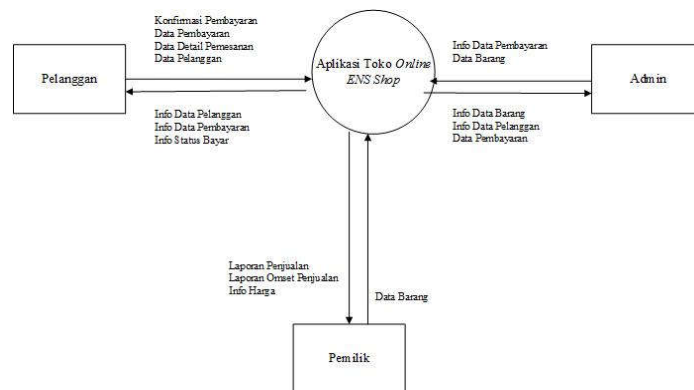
Pelanggan

Konfirmasi Pembayaran
Data Pembayaran
Data Detail Pemesanan
Data Pelanggan

Info Data Pelanggan
Info Data Pembayaran
Info Status Bayar

Aplikasi Toko Online ENS Shop

Info Data Pembayaran
Data Barang

Admin

Info Data Barang
Info Data Pelanggan
Data Pembayaran

Laporan Penjualan
Laporan Omset Penjualan
Info Harga

Data Barang

Pemilik